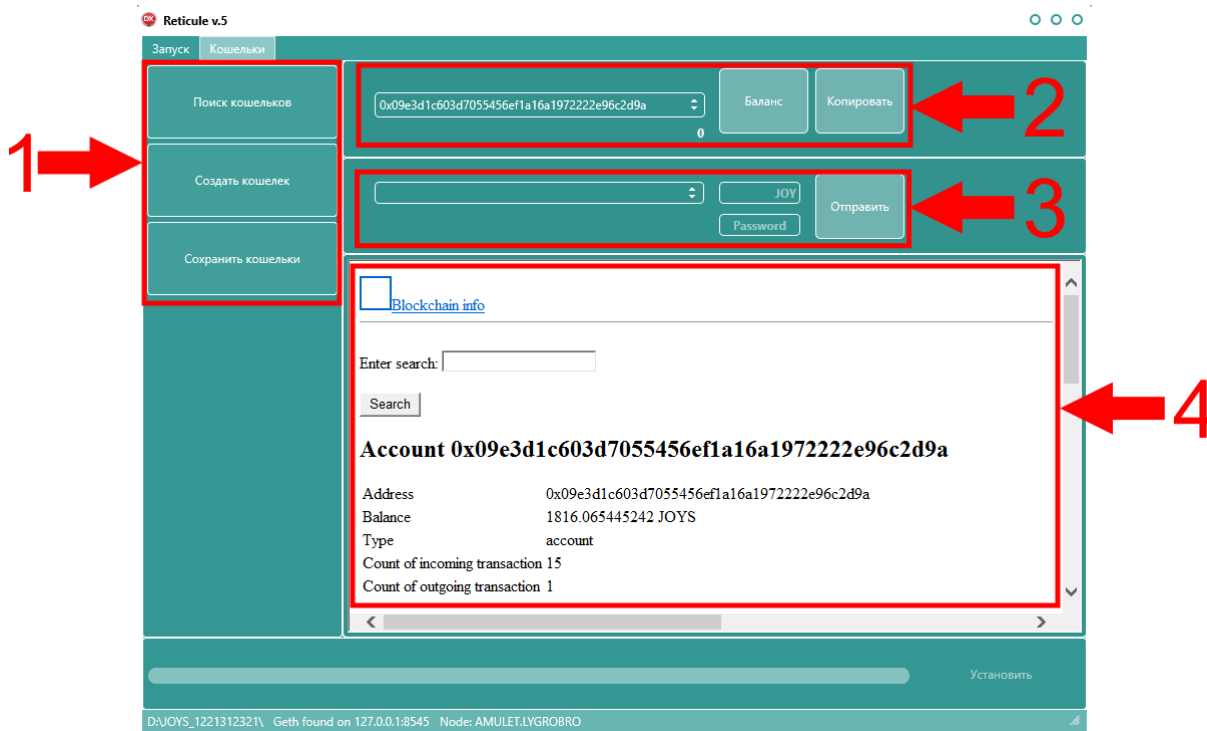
Reticule v.5

Запуск Кошельки

Поиск кошельков

Создать кошелек

Сохранить кошельки

1

0x09e3d1c603d7055456ef1a16a1972222e96c2d9a

0

Баланс

Копировать

2

JOY

Password

Отправить

3

Blockchain info

Enter search:

Search

Account 0x09e3d1c603d7055456ef1a16a1972222e96c2d9a

| | |
|---|---|
| Address | 0x09e3d1c603d7055456ef1a16a1972222e96c2d9a |
| Balance | 1816.065445242 JOYS |
| Type | account |
| Count of incoming transaction | 15 |
| Count of outgoing transaction | 1 |

4

Установить

D:\JOYS_1221312321\ Geth found on 127.0.0.1:8545 Node: AMULET.LYGROBRO